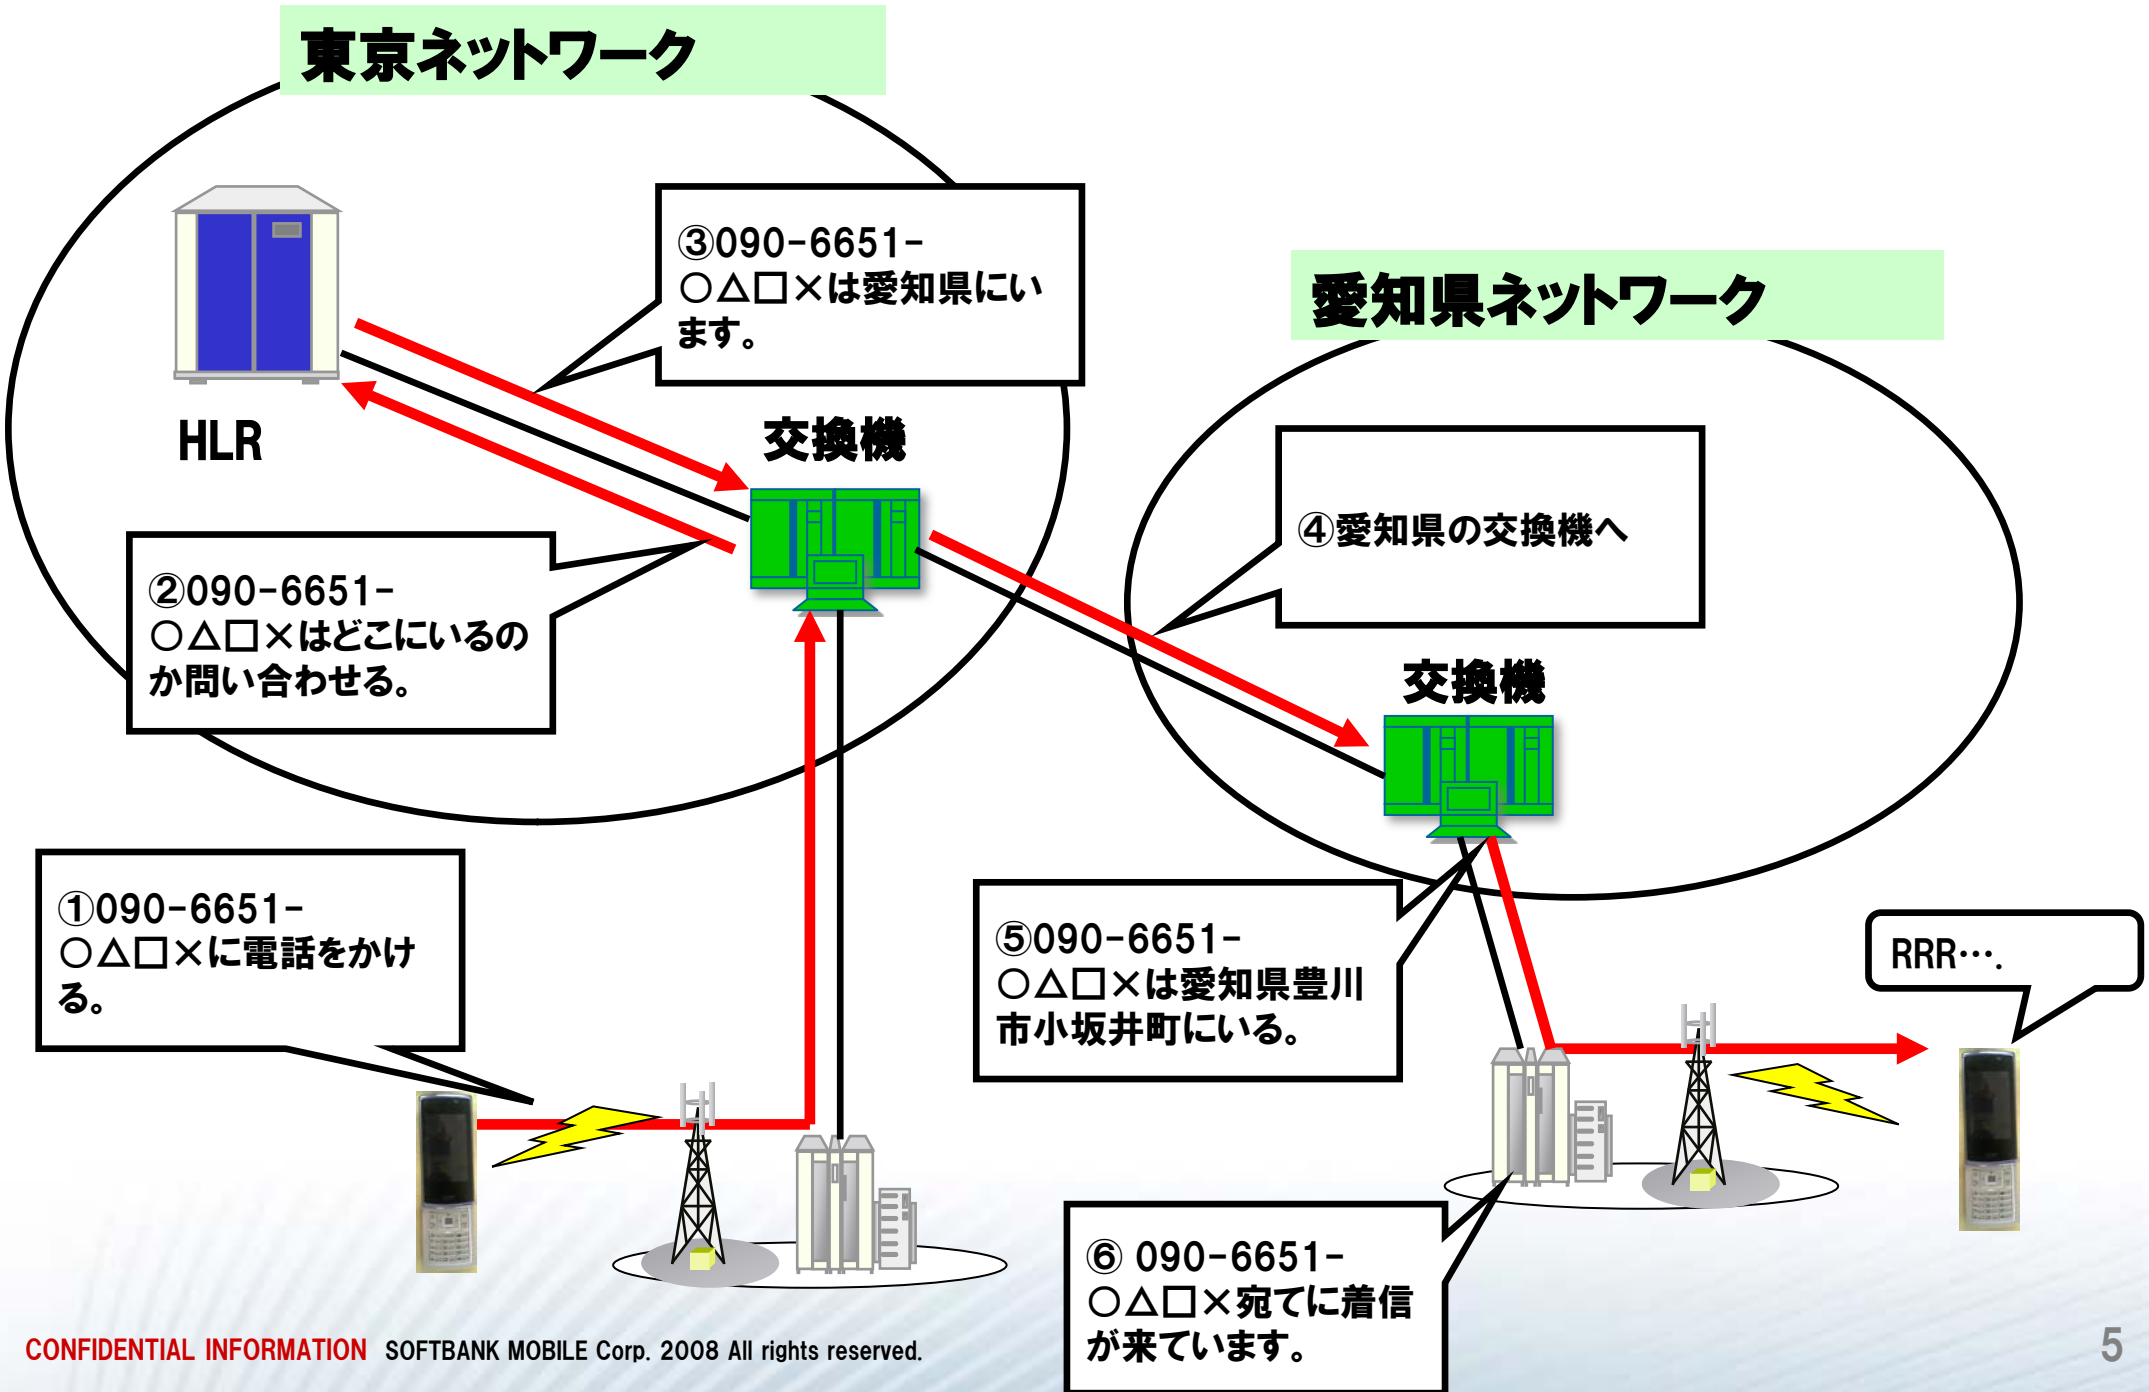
東京ネットワーク

③090-6651-○△□×は愛知県にいます。

愛知県ネットワーク

HLR

交換機

④愛知県の交換機へ

②090-6651-○△□×はどこにいるのか問い合わせる。

交換機

①090-6651-○△□×に電話をかける。

⑤090-6651-○△□×は愛知県豊川市小坂井町にいる。

RRR….

⑥ 090-6651-○△□×宛てに着信が来ています。

CONFIDENTIAL INFORMATION SOFTBANK MOBILE Corp. 2008 All rights reserved.

5